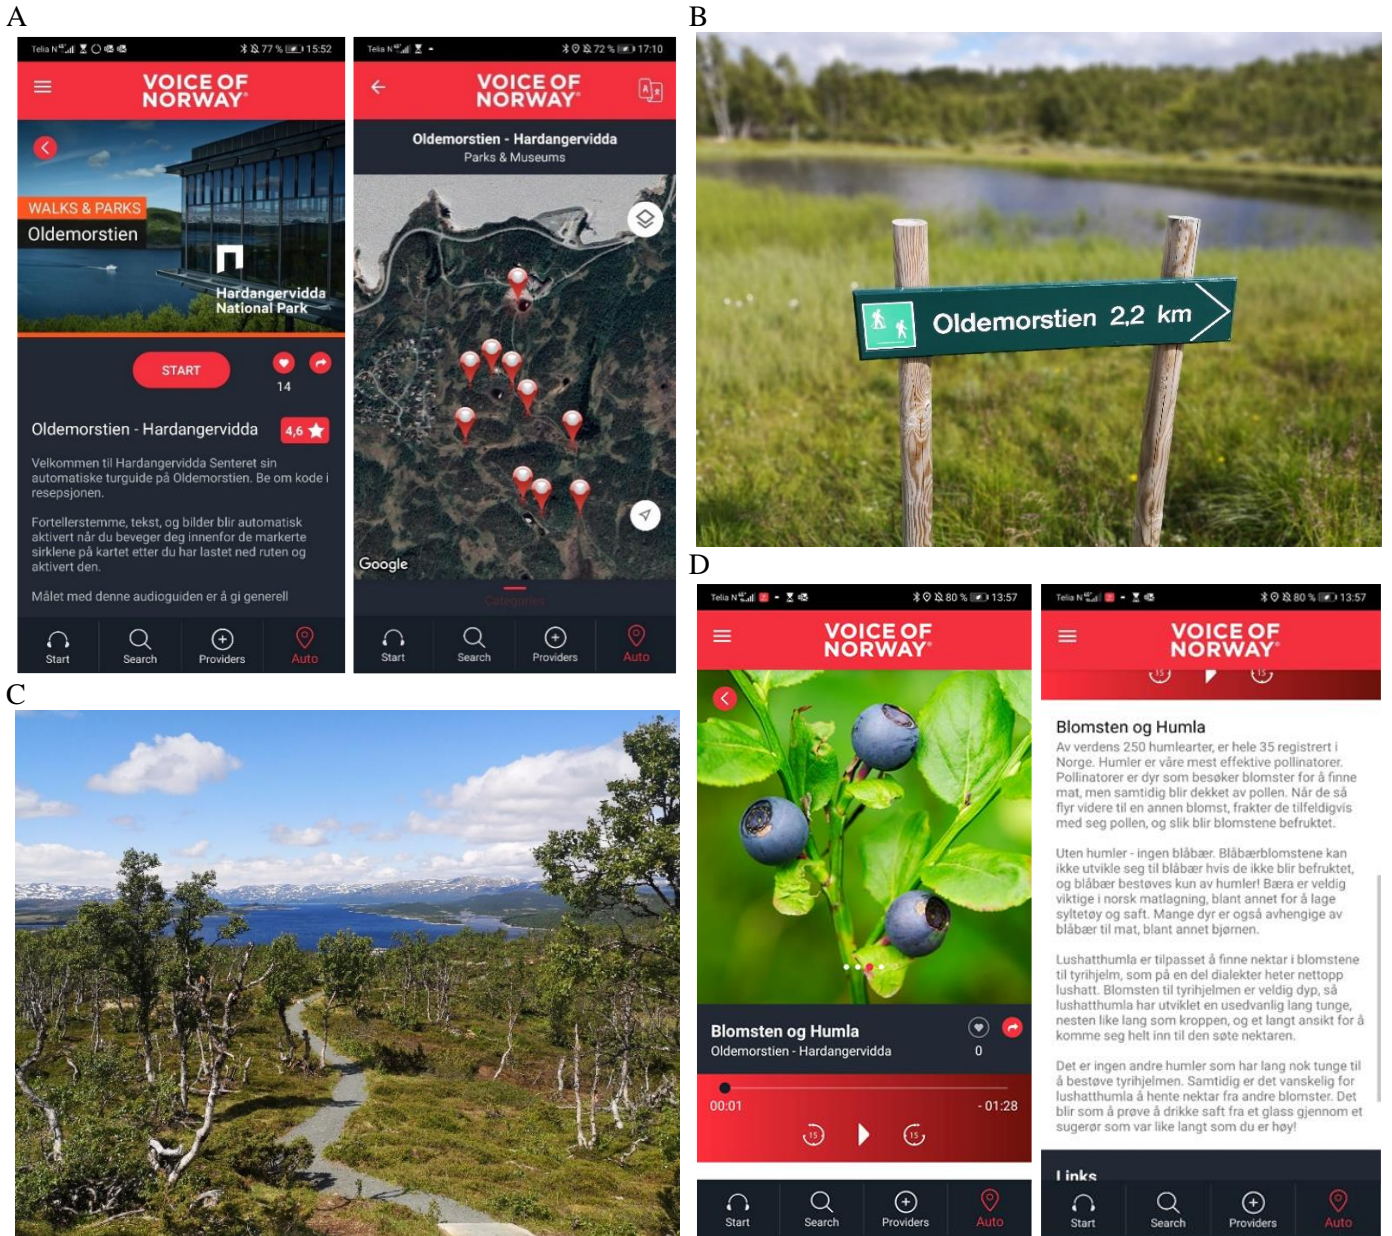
A

Telia 77 % 15:52

VOICE OF NORWAY

WALKS & PARKS
Oldemorstien

Hardangervidda National Park

START

14

Oldemorstien - Hardangervidda 4,6

Velkommen til Hardangervidda Senteret sin automatiske turguide på Oldemorstien. Be om kode i resepsjonen.

Fortellerstemme, tekst, og bilder blir automatisk aktivert når du beveger deg innenfor de markerte sirklene på kartet etter du har lastet ned ruten og aktivert den.

Målet med denne audioguiden er å gi generell

Start Search Providers Auto

Telia 72 % 17:10

VOICE OF NORWAY

Oldemorstien - Hardangervidda
Parks & Museums

Google

Categories

Start Search Providers Auto

B

Oldemorstien 2,2 km

C

D

Telia 80 % 13:57

VOICE OF NORWAY

Blomsten og Humla
Oldemorstien - Hardangervidda

0

00:01 - 01:28

Start Search Providers Auto

Telia 80 % 13:57

VOICE OF NORWAY

Blomsten og Humla
Av verdens 250 humlearter, er hele 35 registrert i Norge. Humler er våre mest effektive pollinatorer. Pollinatorer er dyr som besøker blomster for å finne mat, men samtidig blir dekket av pollen. Når de så flyr videre til en annen blomst, frakter de tilfeldigvis med seg pollen, og slik blir blomstene befruktet.

Uten humler - ingen blåbær. Blåbærblomstene kan ikke utvikle seg til blåbær hvis de ikke blir befruktet, og blåbær bestøves kun av humler! Bæra er veldig viktige i norsk matlagning, blant annet for å lage syltetøy og saft. Mange dyr er også avhengige av blåbær til mat, blant annet bjørnen.

Lushatthumla er tilpasset å finne nektar i blomstene til tyrihjelm, som på en del dialekter heter nettopp lushatt. Blomsten til tyrihjelmen er veldig dyp, så lushatthumla har utviklet en usedvanlig lang tunge, nesten like lang som kroppen, og et langt ansikt for å komme seg helt inn til den søte nektaren.

Det er ingen andre humler som har lang nok tunge til å bestøve tyrihjelmen. Samtidig er det vanskelig for lushatthumla å hente nektar fra andre blomster. Det blir som å prøve å drikke saft fra et glass gjennom et sugerør som var like langt som du er høy!

Links

Start Search Providers Auto